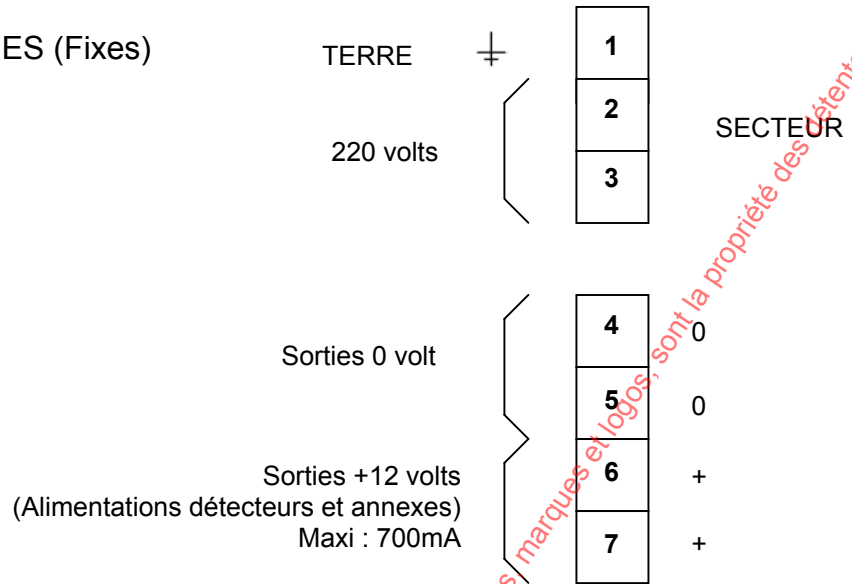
ES (Fixes)

TERRE

1

2

3

220 volts

SECTEUR

4 0

5 0

6 +

7 +

Sorties 0 volt

Sorties +12 volts
(Alimentations détecteurs et annexes)
Maxi : 700mA

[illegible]s marques et logos, sont la propriété des déten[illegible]